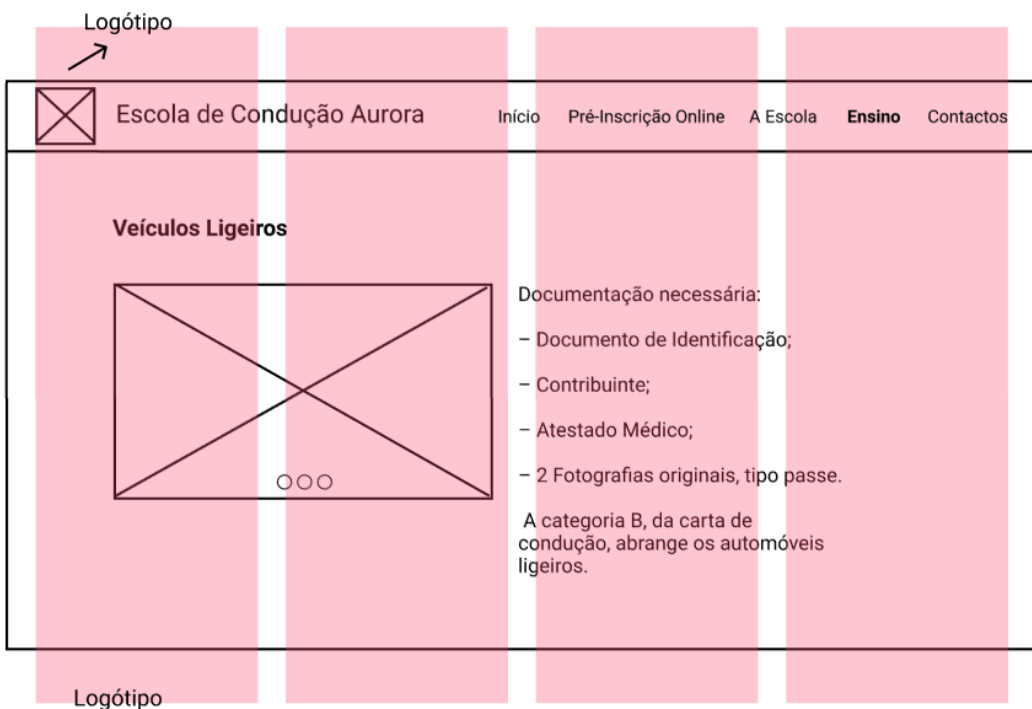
Logótipo

Escola de Condução Aurora

Início Pré-Inscrição Online A Escola **Ensino** Contactos

**Veículos Ligeiros**

Documentação necessária:

– Documento de Identificação;

– Contribuinte;

– Atestado Médico;

– 2 Fotografias originais, tipo passe.

A categoria B, da carta de condução, abrange os automóveis ligeiros.

Logótipo